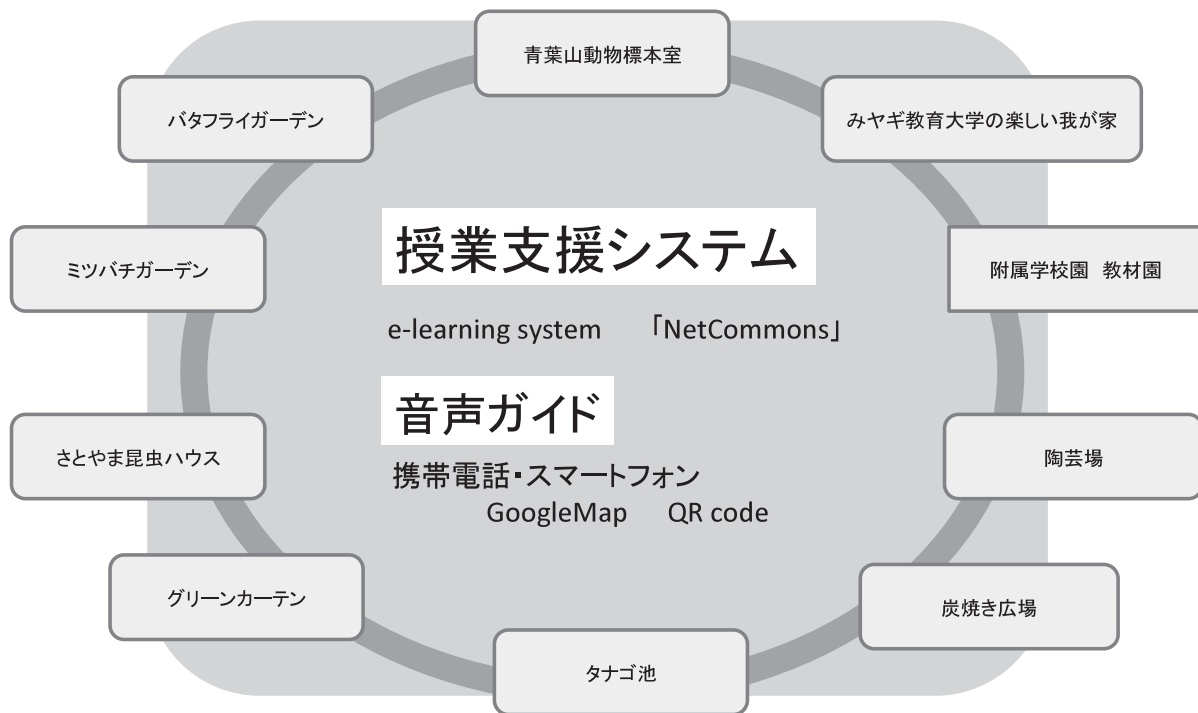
青葉山動物標本室

バタフライガーデン

みやギ教育大学の楽しい我が家

授業支援システム

ミツバチガーデン

附属学校園　教材園

e-learning system　「NetCommons」

音声ガイド

さとやま昆虫ハウス

携帯電話・スマートフォン

陶芸場

GoogleMap　QR code

グリーンカーテン

炭焼き広場

タナゴ池